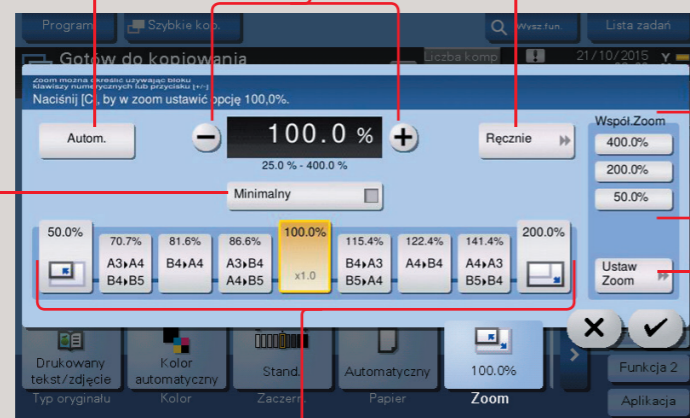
Program
Szybkie kop.
Wysz.fun.
Lista zadań
Gotów do kopiowania
Liczba komp
21/10/2015
Zoom można określić używając bloku klawiszy numerycznych lub przycisku [+/-]
Naciśnij [C], by w zoom ustawić opcję 100,0%.
Autom.
100.0 %
25.0 % - 400.0 %
Ręcznie
Współ.Zoom
400.0%
200.0%
50.0%
Minimalny
Ustaw Zoom
50.0%
70.7% A3▸A4 B4▸B5
81.6% B4▸A4
86.6% A3▸B4 A4▸B5
100.0% x1.0
115.4% B4▸A3 B5▸A4
122.4% A4▸B4
141.4% A4▸A3 B5▸B4
200.0%
Drukowany tekst/zdjęcie
Typ oryginału
Kolor automatyczny
Kolor
Stand.
Zaczern.
Automatyczny
Papier
100.0%
Zoom
Funkcja 2
Aplikacja